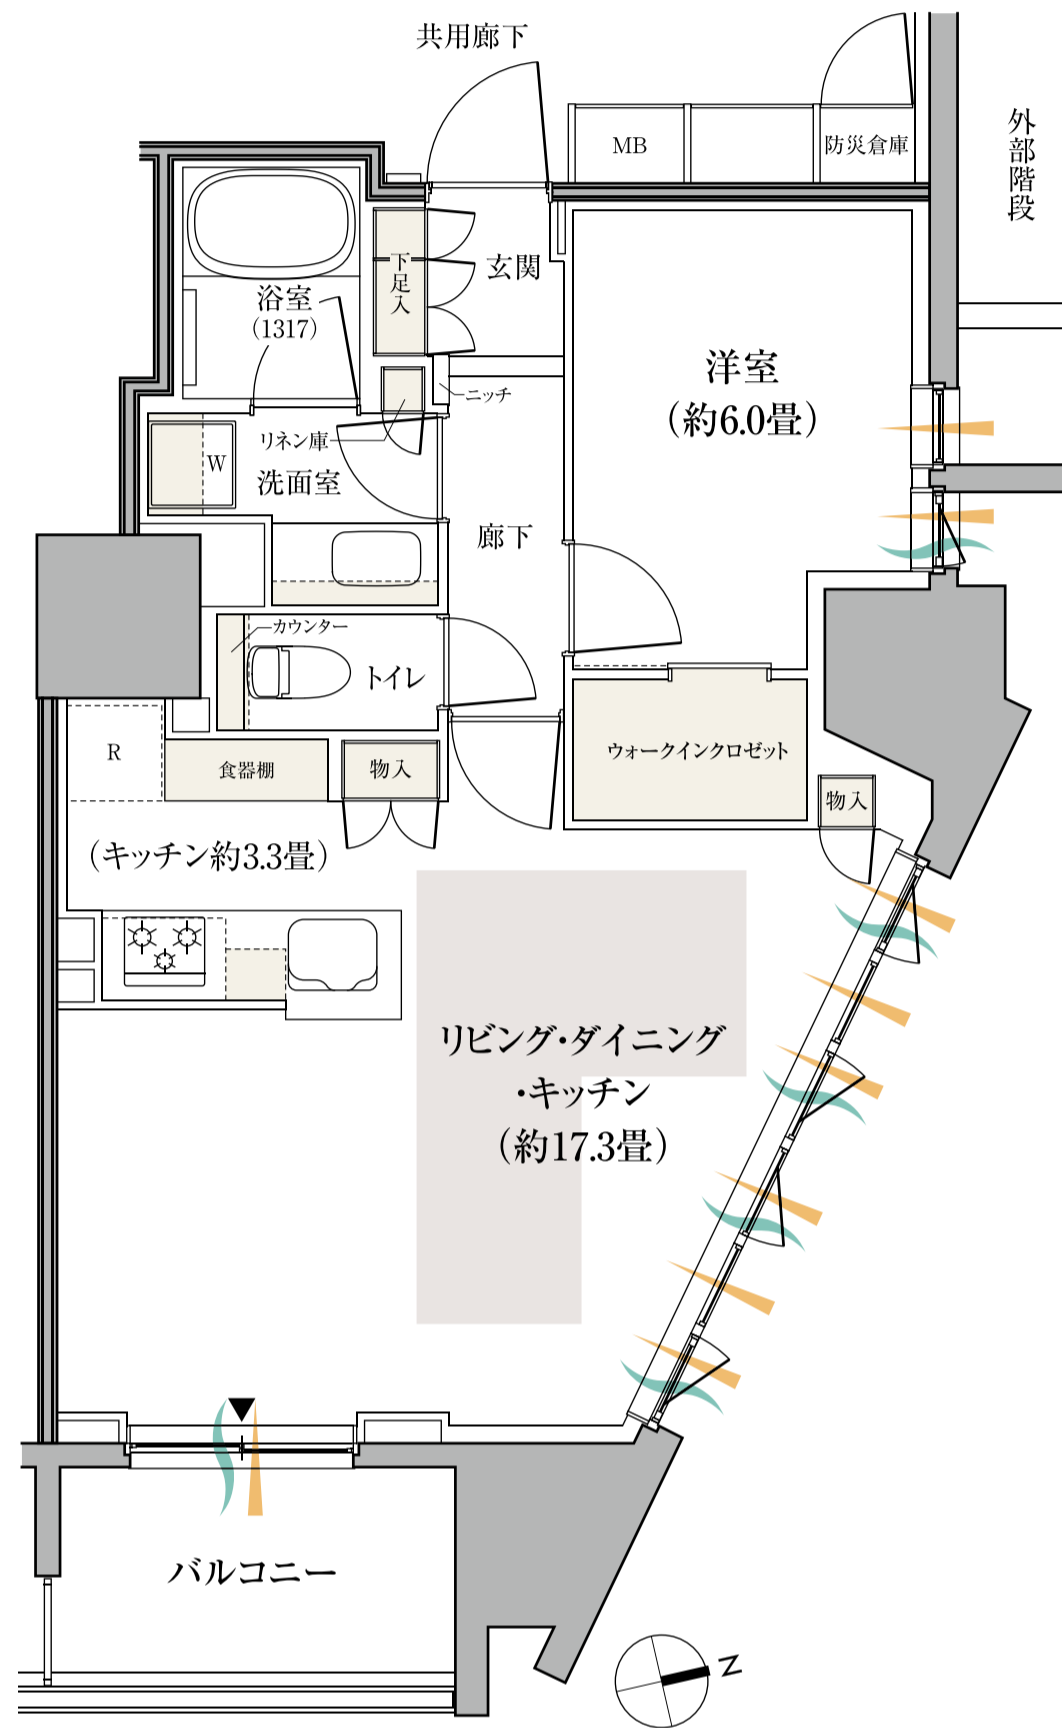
共用廊下

MB

防災倉庫

外部階段

浴室
(1317)

下足入

玄関

ニッチ

洋室
(約6.0畳)

リネン庫

W

洗面室

廊下

カウンター

トイレ

R

食器棚

物入

ウォークインクロゼット

物入

(キッチン約3.3畳)

リビング・ダイニング
・キッチン
(約17.3畳)

バルコニー

N